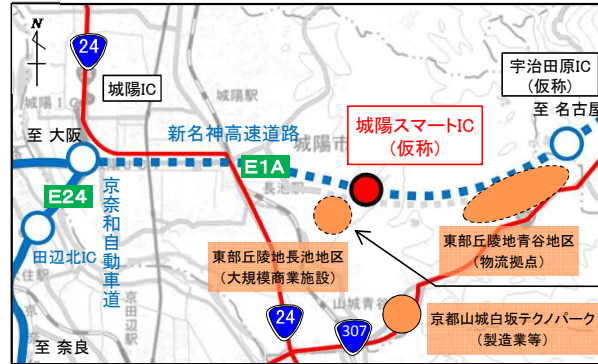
N

24

城陽IC

宇治田原IC
（仮称）

至 名古屋

城陽スマートIC
（仮称）

至 大阪

新名神高速道路

E1A

E24

京奈和自動車道

田辺北IC

東部丘陵地青谷地区
（物流拠点）

東部丘陵地長池地区
（大規模商業施設）

24

307

京都山城白坂テクノパーク
（製造業等）

至 奈良

城陽駅

城陽市

長池駅

山城青谷駅